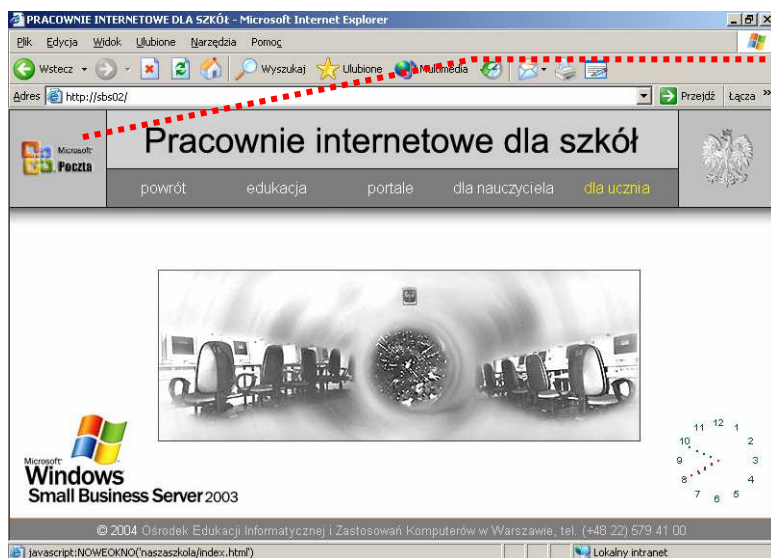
PRACOWNIE INTERNETOWE DLA SZKÓŁ - Microsoft Internet Explorer

Plik Edycja Widok Ulubione Narzędzia Pomoc

Wstecz Wyszukaj Ulubione Multimedia

Adres http://sbs02/

Przejdź Łącza »

Microsoft Poczta

Pracownie internetowe dla szkół

powrót edukacja portale dla nauczyciela dla ucznia

Microsoft Windows Small Business Server 2003

12 1 2 3 4 5 6 7 8 9 10 11

© 2004 Ośrodek Edukacji Informatycznej i Zastosowań Komputerów w Warszawie, tel. (+48 22) 579 41 00

javascript:NOWEOKNO('naszaszkola/index.html')

Lokalny intranet